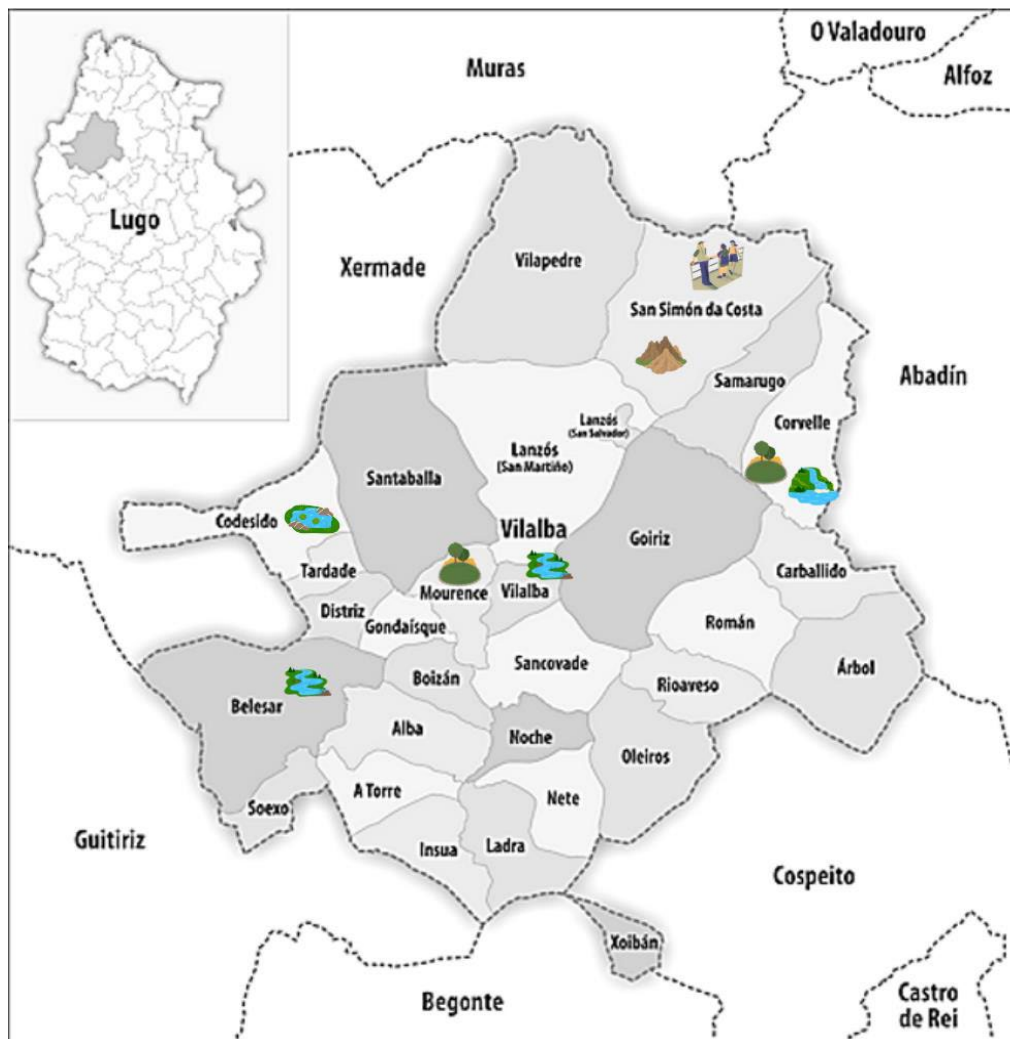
Lugo

O Valadouro

Alfoz

Muras

Xermade

Abadín

Vilapedre

San Simón da Costa

Samarugo

Corvelle

Lanzós (San Salvador)

Lanzós (San Martiño)

Santaballa

Codesido

Vilalba

Goiriz

Carballido

Tardade

Mourence

Vilalba

Distriz

Gondaísque

Román

Árbol

Sancovade

Boizán

Rioaveso

Belesar

Alba

Noche

Oleiros

A Torre

Nete

Soexo

Guitiriz

Insua

Ladra

Cospeito

Xoibán

Begonte

Castro de Rei